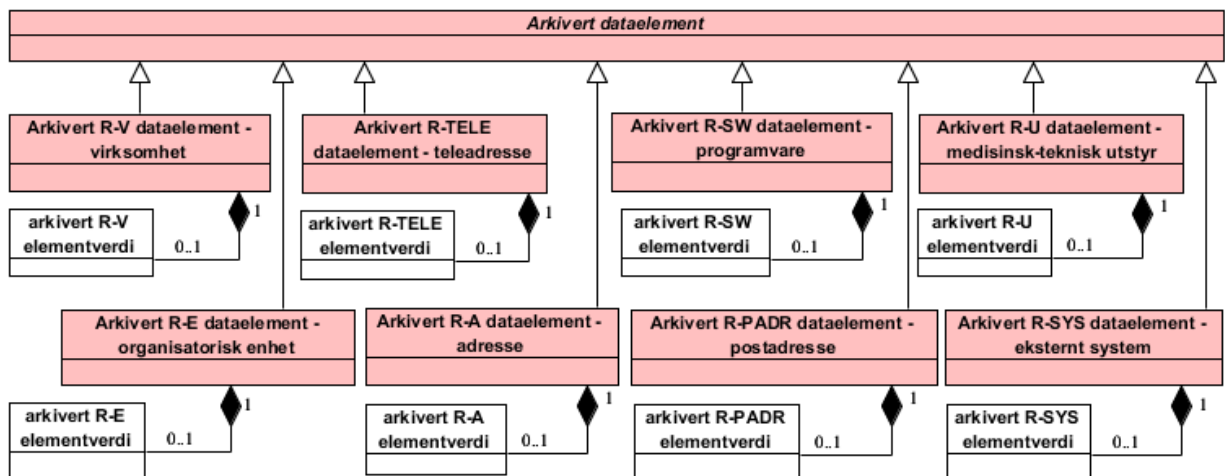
Arkivert dataelement

Arkivert R-V dataelement - virksomhet

arkivert R-V elementverdi

0..1

1

Arkivert R-TELE dataelement - teleadresse

arkivert R-TELE elementverdi

0..1

1

Arkivert R-SW dataelement - programvare

arkivert R-SW elementverdi

0..1

1

Arkivert R-U dataelement - medisinsk-teknisk utstyr

arkivert R-U elementverdi

0..1

1

Arkivert R-E dataelement - organisatorisk enhet

arkivert R-E elementverdi

0..1

1

Arkivert R-A dataelement - adresse

arkivert R-A elementverdi

0..1

1

Arkivert R-PADR dataelement - postadresse

arkivert R-PADR elementverdi

0..1

1

Arkivert R-SYS dataelement - eksternt system

arkivert R-SYS elementverdi

0..1

1